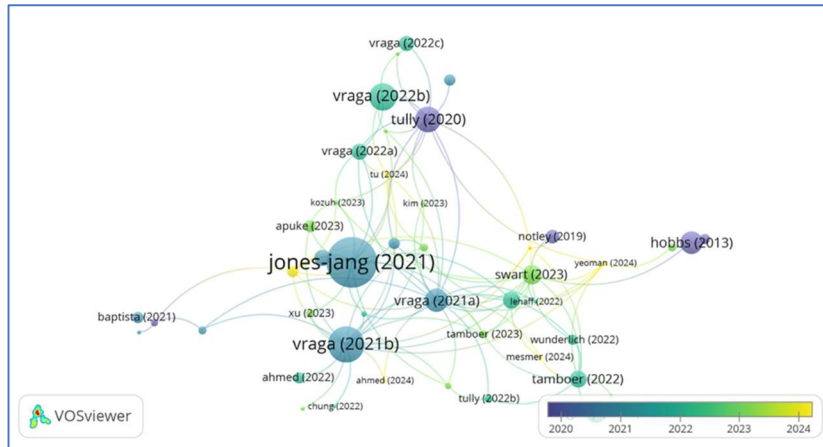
vraga (2022c)
vraga (2022b)
tully (2020)
vraga (2022a)
tu (2024)
kozuh (2023)
kim (2023)
apuke (2023)
notley (2019)
hobbs (2013)
jones-jang (2021)
yeoman (2024)
swart (2023)
baptista (2021)
vraga (2021a)
lehaff (2022)
xu (2023)
tamboer (2023)
wunderlich (2022)
vraga (2021b)
mesmer (2024)
ahmed (2022)
ahmed (2024)
tamboer (2022)
tully (2022b)
chung (2022)
VOSviewer
2020
2021
2022
2023
2024